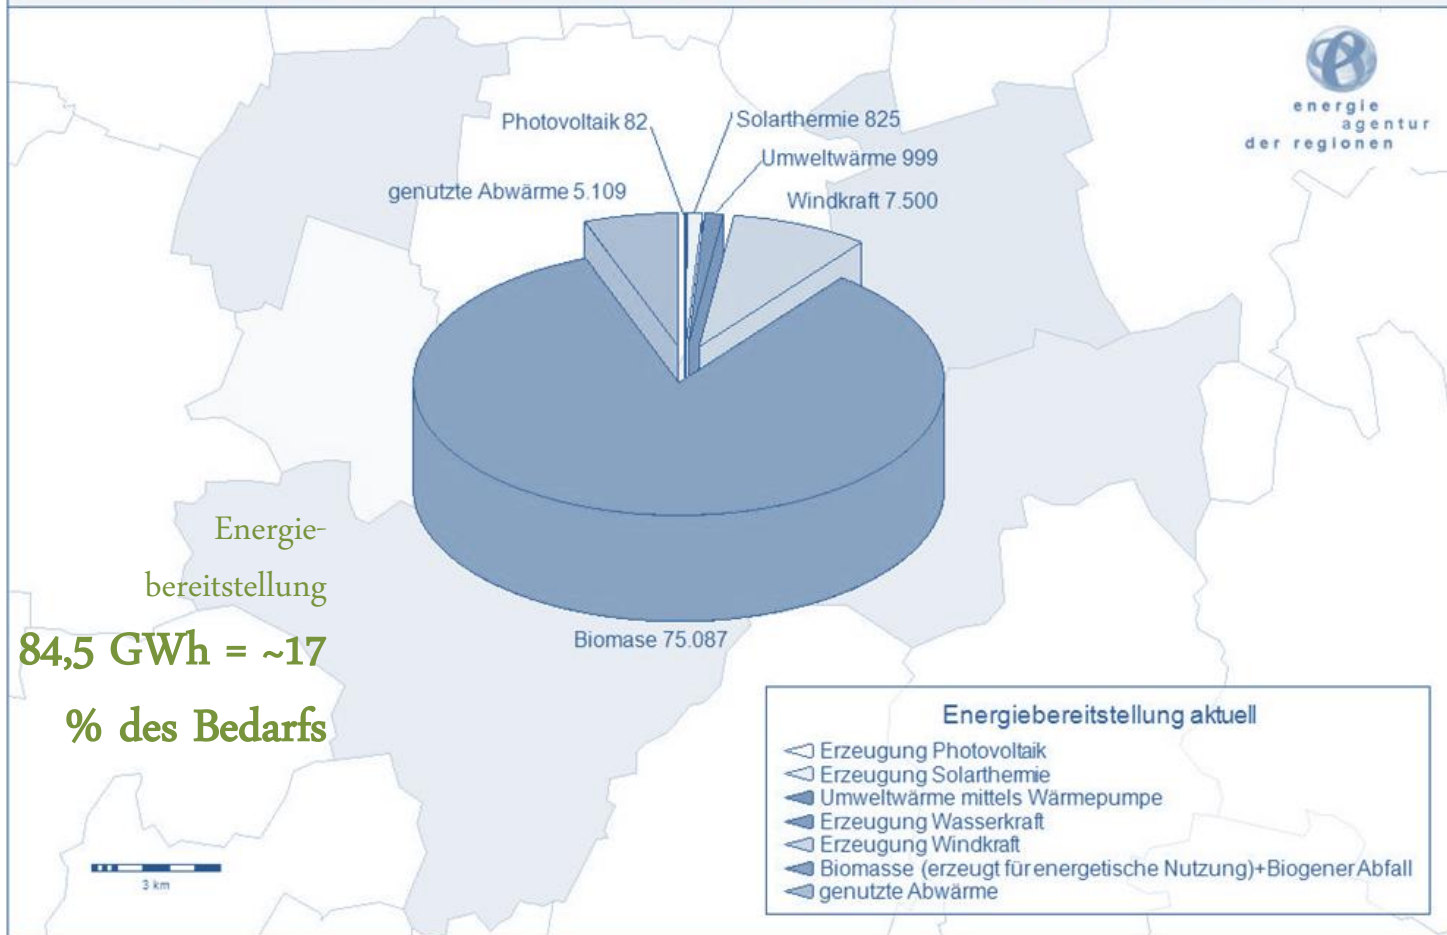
energie
agentur
der regionen

Photovoltaik 82
Solarthermie 825
Umweltwärme 999
genutzte Abwärme 5.109
Windkraft 7.500

Biomase 75.087

Energiebereitstellung
84,5 GWh = ~17 % des Bedarfs

Energiebereitstellung aktuell
Erzeugung Photovoltaik
Erzeugung Solarthermie
Umweltwärme mittels Wärmepumpe
Erzeugung Wasserkraft
Erzeugung Windkraft
Biomasse (erzeugt für energetische Nutzung)+Biogener Abfall
genutzte Abwärme

3 km